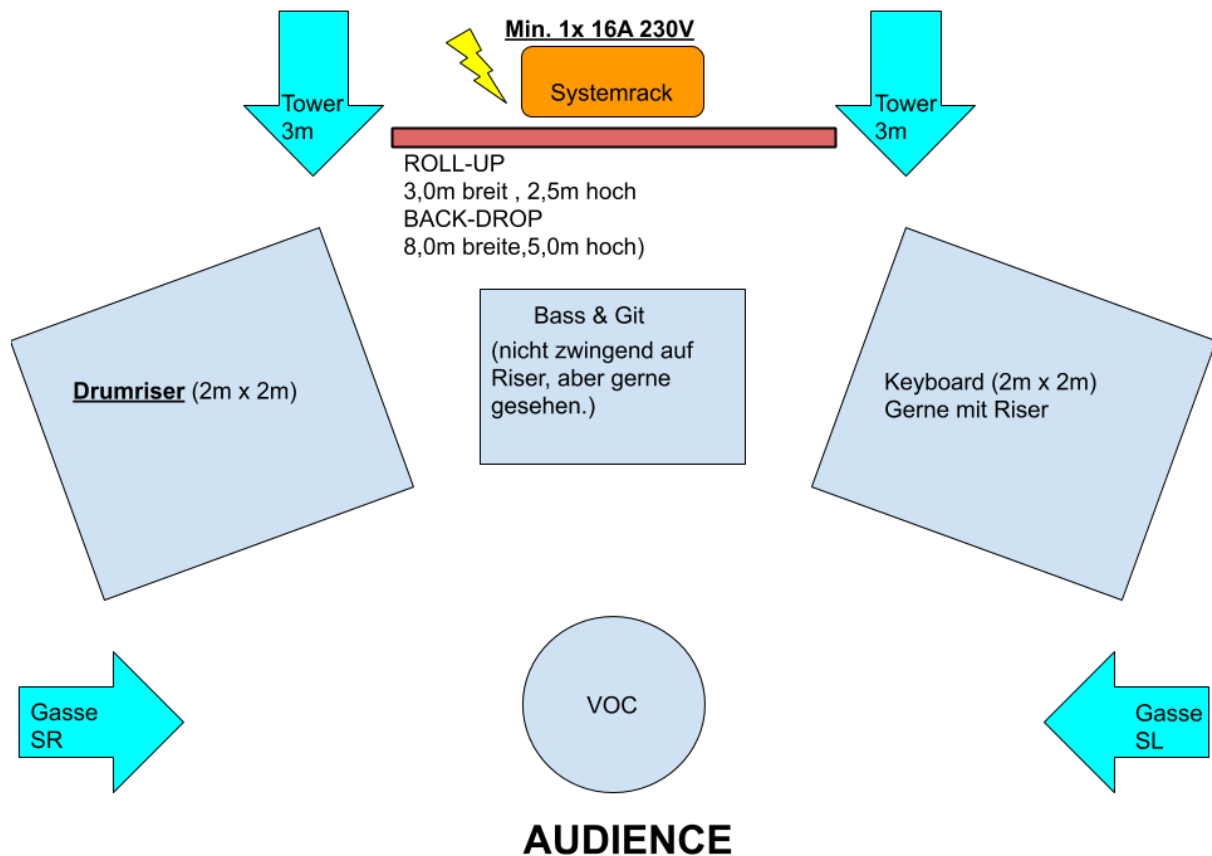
Min. 1x 16A 230V

Systemrack

Tower
3m

Tower
3m

ROLL-UP
3,0m breit , 2,5m hoch
BACK-DROP
8,0m breite,5,0m hoch)

Bass & Git
(nicht zwingend auf Riser, aber gerne gesehen.)

Drumriser (2m x 2m)

Keyboard (2m x 2m)
Gerne mit Riser

Gasse
SR

VOC

Gasse
SL

AUDIENCE